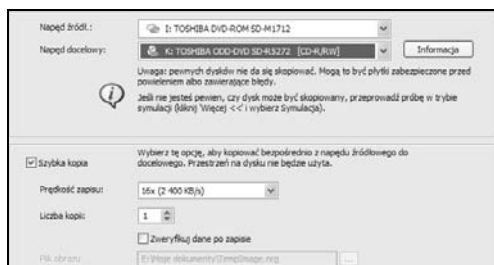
Napęd źródł.: I: TOSHIBA DVD-ROM SD-M1712

Napęd docelowy: K: TOSHIBA ODD-DVD SD-R3272 [CD-R/RW]

Informacja

Uwaga: pewnych dysków nie da się skopiować. Mogą to być płytki zabezpieczone przed powieleniem albo zawierające błędy.

Jeśli nie jesteś pewien, czy dysk może być skopiowany, przeprowadź próbę w trybie symulacji (kliknij 'Więcej <<' i wybierz Symulacja).

Szybka kopia

Wybierz tę opcję, aby kopiować bezpośrednio z napędu źródłowego do docelowego. Przestrzeń na dysku nie będzie użyta.

Prędkość zapisu: 16x (2 400 KB/s)

Liczba kopii: 1

Zweryfikuj dane po zapisie

Plik obrazu: E:\Moje dokumenty\TempImage.nrg

...